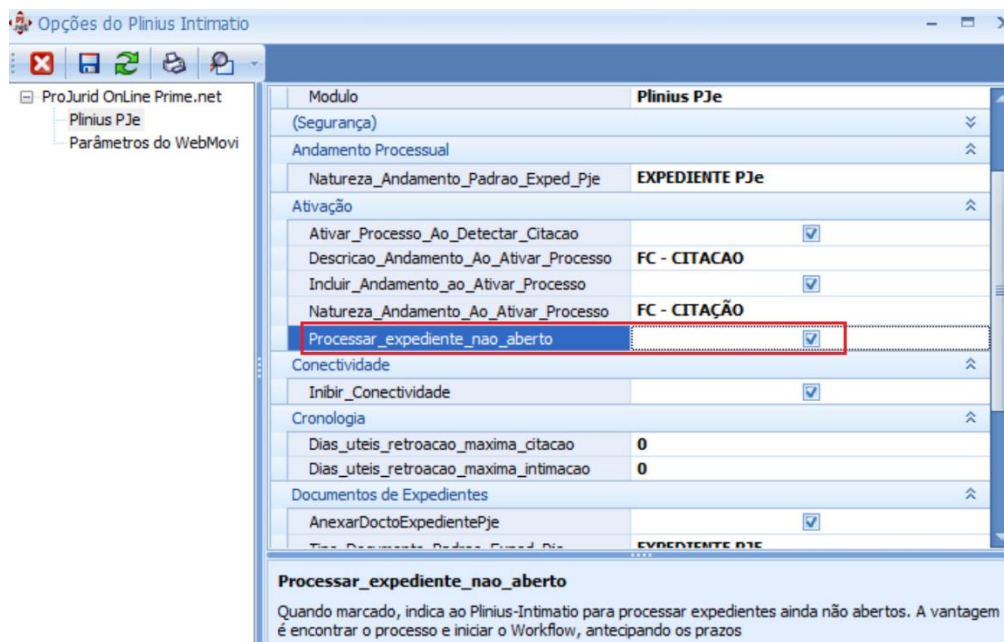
Opções do Plinius Intimatio

ProJurid OnLine Prime.net
Plinius PJe
Parâmetros do WebMovi

| Modulo | Plinius PJe |
|---|---|
| (Segurança) | |
| Andamento Processual | |
| Natureza_Andamento_Padrao_Exped_Pje | EXPEDIENTE PJe |
| Ativação | |
| Ativar_Processo_Ao_Detectar_Citacao | ☑ |
| Descricao_Andamento_Ao_Ativar_Processo | FC - CITACAO |
| Incluir_Andamento_ao_Ativar_Processo | ☑ |
| Natureza_Andamento_Ao_Ativar_Processo | FC - CITAÇÃO |
| Processar_expediente_nao_aberto | ☑ |
| Conectividade | |
| Inibir_Conectividade | ☑ |
| Cronologia | |
| Dias_uteis_retroacao_maxima_citacao | 0 |
| Dias_uteis_retroacao_maxima_intimacao | 0 |
| Documentos de Expedientes | |
| AnexarDoctoExpedientePje | ☑ |
| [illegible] | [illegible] |

Processar_expediente_nao_aberto

Quando marcado, indica ao Plinius-Intimatio para processar expedientes ainda não abertos. A vantagem é encontrar o processo e iniciar o Workflow, antecipando os prazos